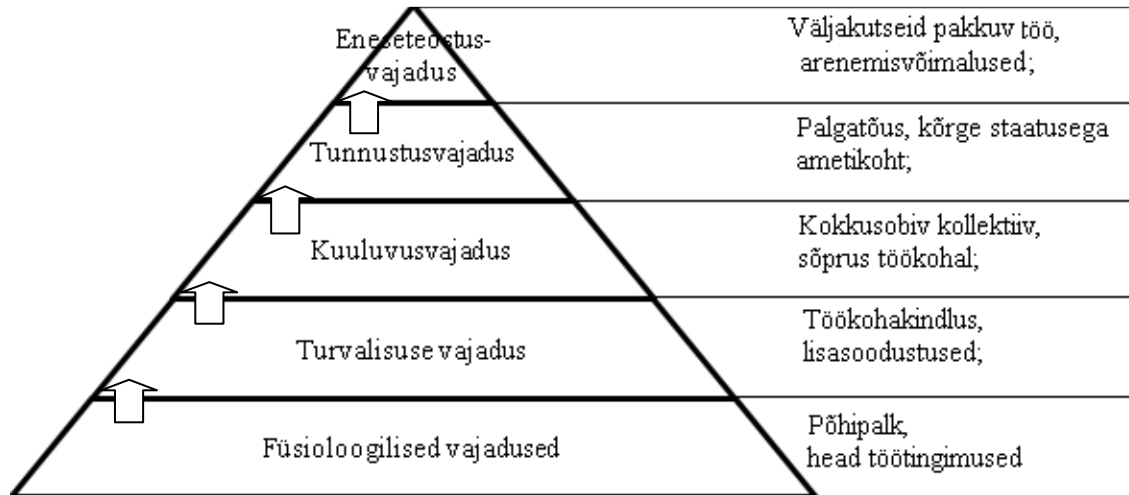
Eneseteostusvajadus

Väljakutseid pakkuv töö, arenemisvõimalused;

Tunnustusvajadus

Palgatõus, kõrge staatusega ametikoht;

Kuuluvusvajadus

Kokkusobiv kollektiiv, sõprus töökohal;

Turvalisuse vajadus

Töökohakindlus, lisasoodustused;

Füsioloogilised vajadused

Põhipalk, head töötingimused